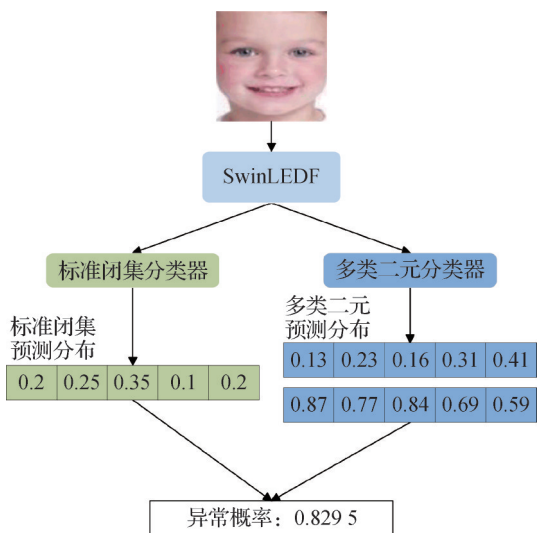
SwinLEDF

标准闭集分类器

多类二元分类器

标准闭集预测分布

| 0.2 | 0.25 | 0.35 | 0.1 | 0.2 |
|---|---|---|---|---|

多类二元预测分布

| 0.13 | 0.23 | 0.16 | 0.31 | 0.41 |
|---|---|---|---|---|
| 0.87 | 0.77 | 0.84 | 0.69 | 0.59 |

异常概率：0.829 5